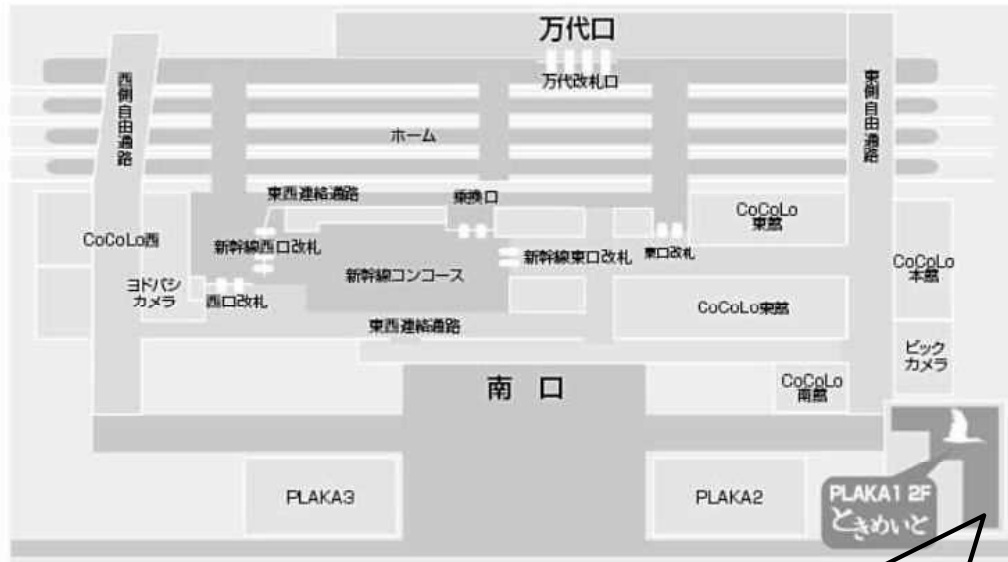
万代口

万代改札口

西側自由通路

東側自由通路

ホーム

東西連絡通路

乗換口

CoCoLo西

新幹線西口改札

東口改札

CoCoLo 東館

ヨドバシカメラ

西口改札

新幹線コンコース

新幹線東口改札

CoCoLo 本館

CoCoLo東館

東西連絡通路

ビックカメラ

南口

CoCoLo 南館

PLAKA3

PLAKA2

PLAKA1 2F
ときめいと